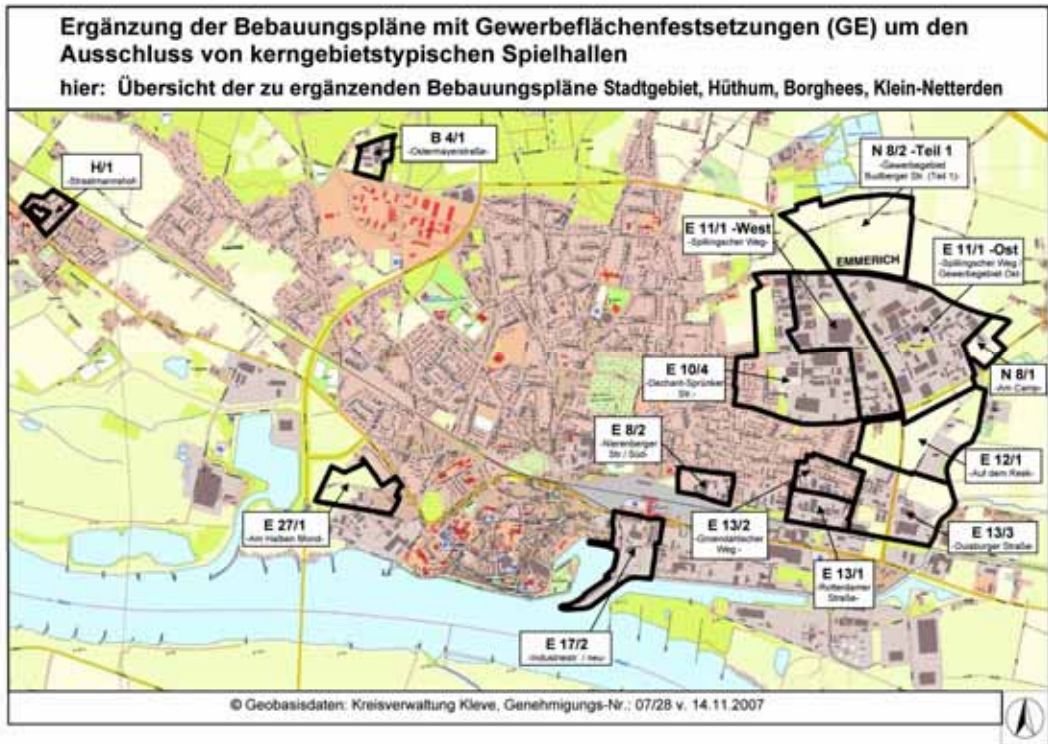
Ergänzung der Bebauungspläne mit Gewerbeflächenfestsetzungen (GE) um den Ausschluss von kerngebietstypischen Spielhallen

hier: Übersicht der zu ergänzenden Bebauungspläne Stadtgebiet, Hüthum, Borghees, Klein-Netterden

H/1
-Straelmannshof-

B 4/1
-Ostermayerstraße-

N 8/2 -Teil 1
-Gewerbegebiet Budberger Str. (Teil 1)-

E 11/1 -West
-Spillingscher Weg-

EMMERICH

E 11/1 -Ost
-Spillingscher Weg Gewerbegebiet Ost-

N 8/1
-Am Canis-

E 10/4
-Dechant-Sprünken Str.-

E 8/2
-Nierenberger Str./ Süd-

E 12/1
-Auf dem Reek-

E 27/1
-Am Halben Mond-

E 13/2
-Groendahlscher Weg-

E 13/3
-Duisburger Straße-

E 13/1
-Rotterdamer Straße-

E 17/2
-Industriestr. / neu-

© Geobasisdaten: Kreisverwaltung Kleve, Genehmigungs-Nr.: 07/28 v. 14.11.2007

N